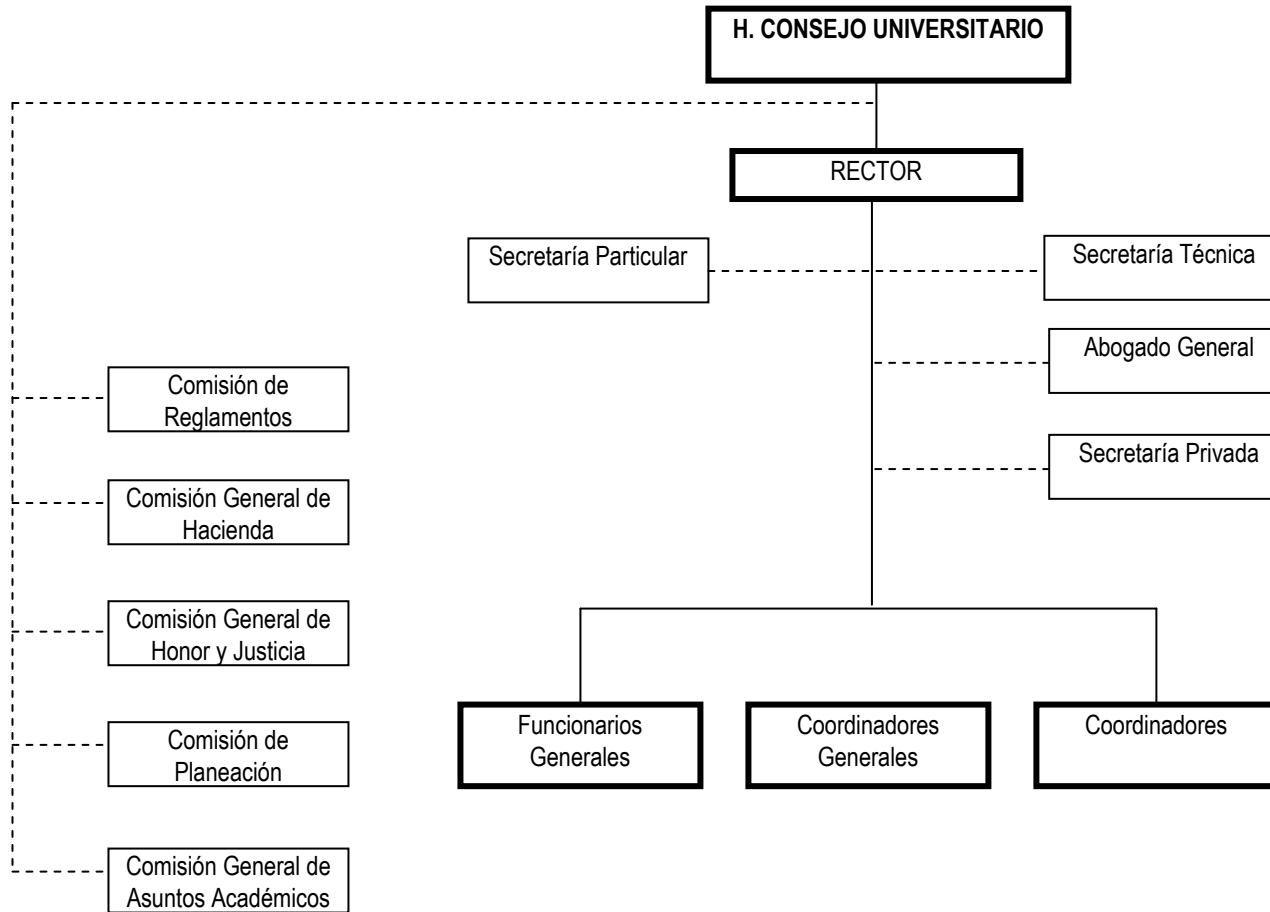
H. CONSEJO UNIVERSITARIO

RECTOR

Secretaría Particular

Secretaría Técnica

Abogado General

Secretaría Privada

Comisión de Reglamentos

Comisión General de Hacienda

Comisión General de Honor y Justicia

Comisión de Planeación

Comisión General de Asuntos Académicos

Funcionarios Generales

Coordinadores Generales

Coordinadores